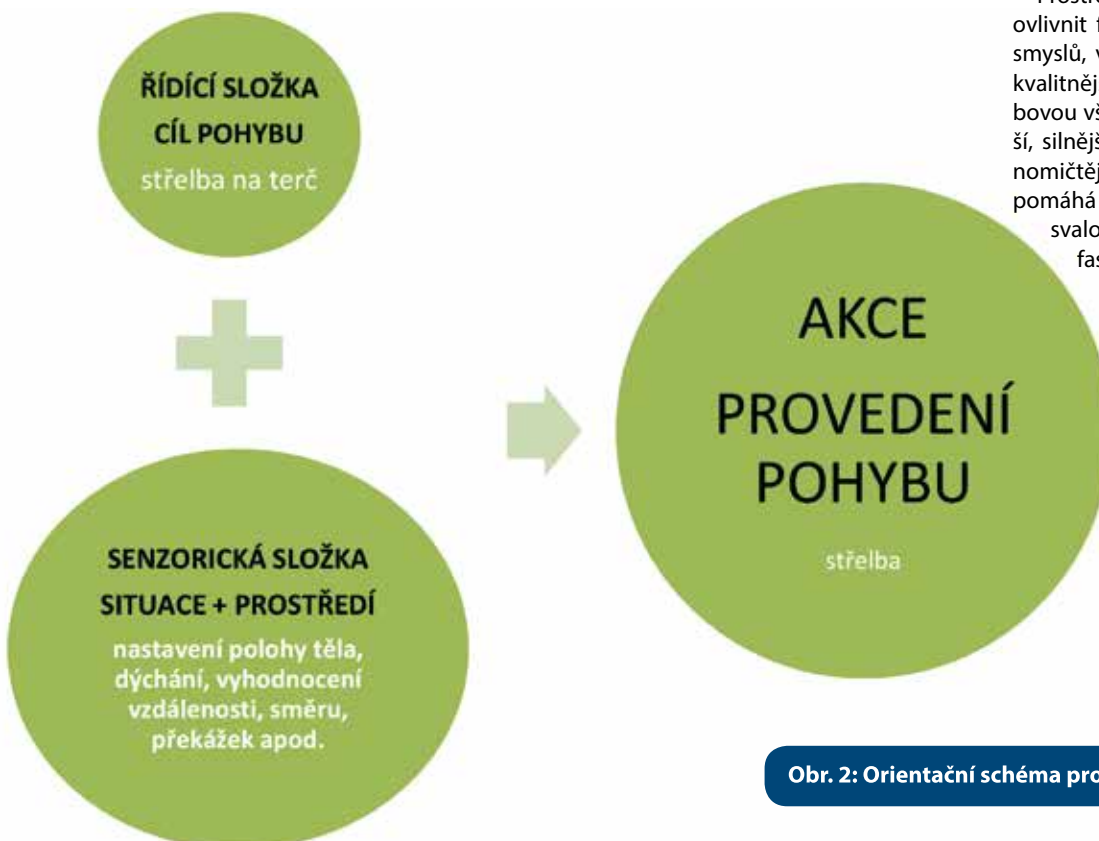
ŘÍDÍCÍ SLOŽKA
CÍL POHYBU
střelba na terč

SENZORICKÁ SLOŽKA
SITUACE + PROSTŘEDÍ
nastavení polohy těla, dýchání, vyhodnocení vzdálenosti, směru, překážek apod.

AKCE
PROVEDENÍ POHYBU
střelba

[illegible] ovlivnit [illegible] smyslů, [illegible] kvalitněj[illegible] bovou vš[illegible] ší, silnějš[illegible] nomičtěj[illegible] pomáhá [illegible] svalo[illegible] fas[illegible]

Obr. 2: Orientační schéma pro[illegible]